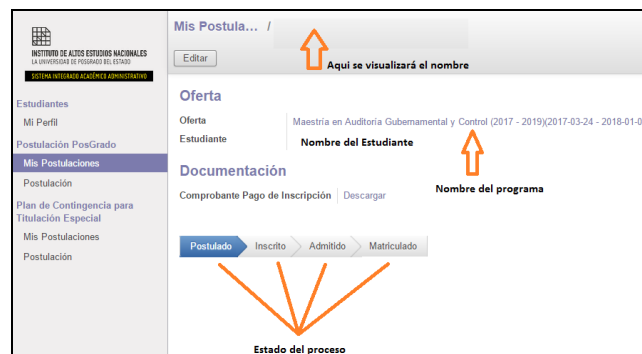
INSTITUTO DE ALTOS ESTUDIOS NACIONALES
LA UNIVERSIDAD DE POSGRADO DEL ESTADO
SISTEMA INTEGRADO ACADÉMICO ADMINISTRATIVO

Estudiantes
Mi Perfil
Postulación PosGrado
Mis Postulaciones
Postulación
Plan de Contingencia para Titulación Especial
Mis Postulaciones
Postulación

Mis Postula... /

Editar

Aqui se visualizará el nombre

Oferta

Oferta Maestría en Auditoría Gubernamental y Control (2017 - 2019)(2017-03-24 - 2018-01-0
Estudiante Nombre del Estudiante

Nombre del programa

Documentación

Comprobante Pago de Inscripción Descargar

Postulado Inscrito Admitido Matriculado

Estado del proceso